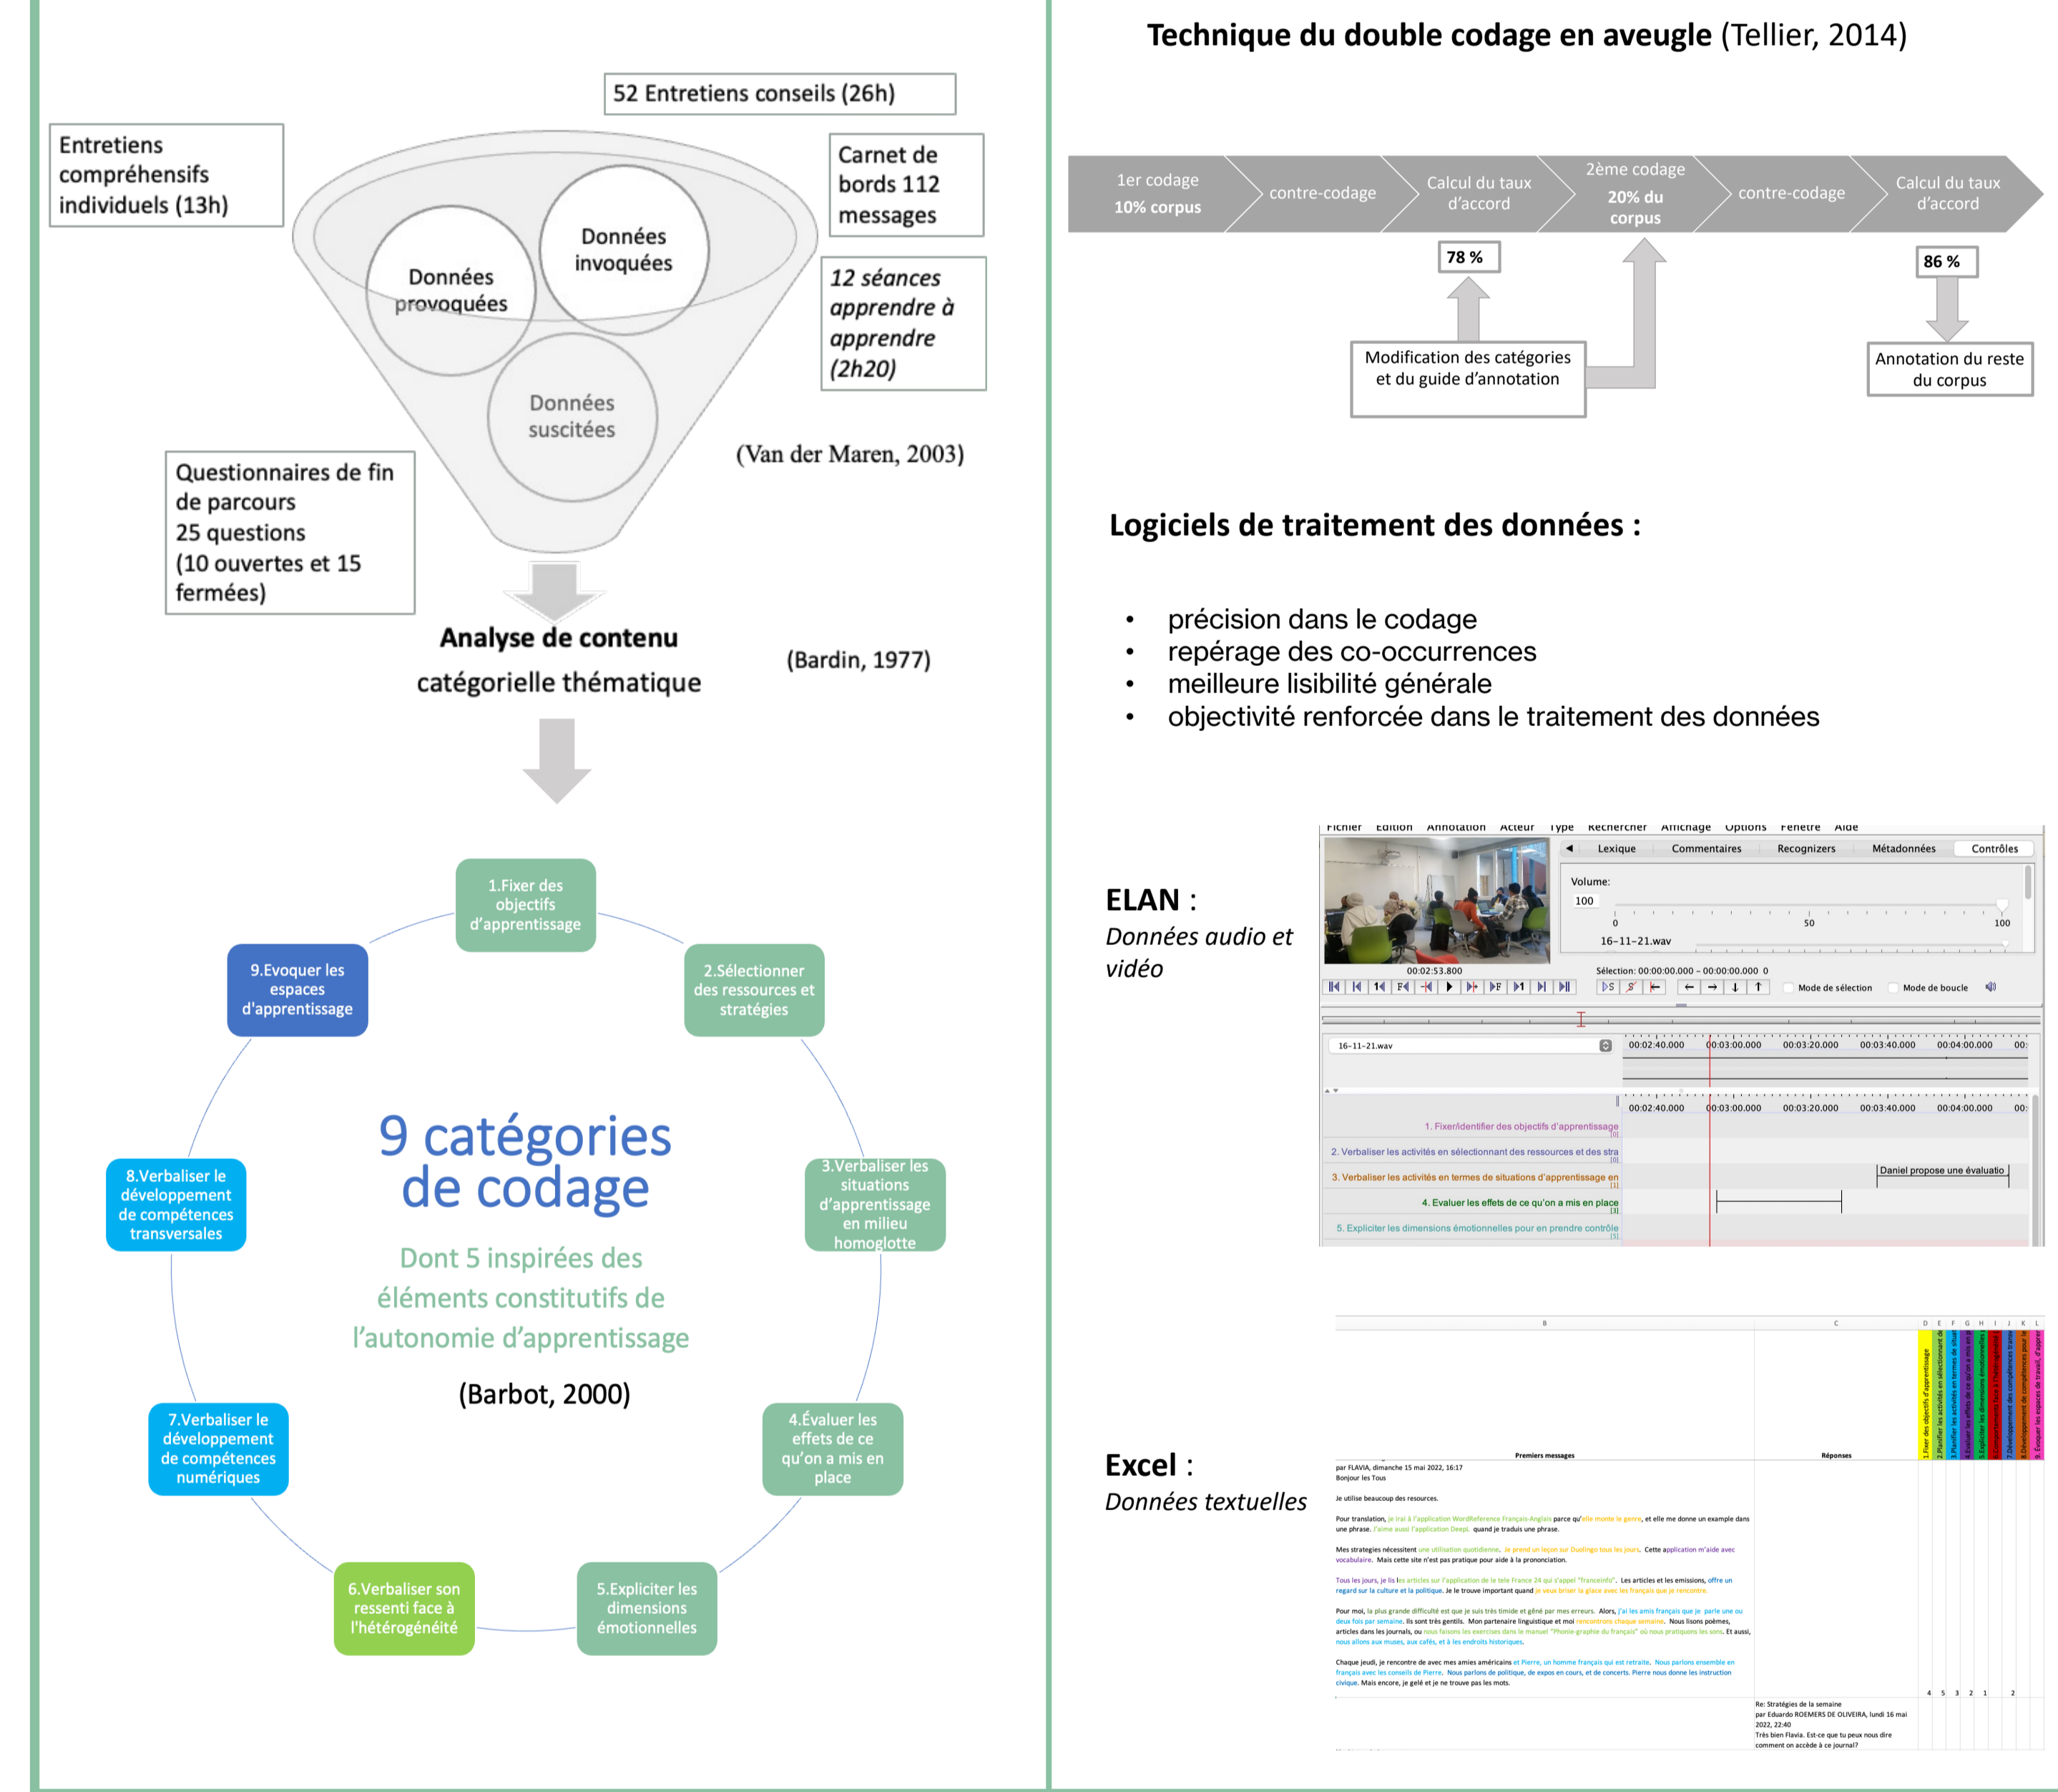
52 Entretiens conseils (26h)

Entretiens compréhensifs individuels (13h)

Carnet de bords 112 messages

12 séances apprendre à apprendre (2h20)

Données provoquées

Données invoquées

Données suscitées

(Van der Maren, 2003)

Questionnaires de fin de parcours 25 questions (10 ouvertes et 15 fermées)

Analyse de contenu
catégorielle thématique

(Bardin, 1977)

1.Fixer des objectifs d'apprentissage

2.Sélectionner des ressources et stratégies

3.Verbaliser les situations d'apprentissage en milieu homoglotte

4.Évaluer les effets de ce qu'on a mis en place

5.Expliciter les dimensions émotionnelles

6.Verbaliser son ressenti face à l'hétérogénéité

7.Verbaliser le développement de compétences numériques

8.Verbaliser le développement de compétences transversales

9.Evoquer les espaces d'apprentissage

9 catégories de codage

Dont 5 inspirées des éléments constitutifs de l'autonomie d'apprentissage

(Barbot, 2000)

**Technique du double codage en aveugle** (Tellier, 2014)

1er codage
10% corpus

contre-codage

Calcul du taux d'accord

2ème codage
20% du corpus

contre-codage

Calcul du taux d'accord

78 %

Modification des catégories et du guide d'annotation

86 %

Annotation du reste du corpus

**Logiciels de traitement des données :**

• précision dans le codage
• repérage des co-occurrences
• meilleure lisibilité générale
• objectivité renforcée dans le traitement des données

**ELAN :**
*Données audio et vidéo*

Fichier Edition Annotation Acteur Type Rechercher Affichage Options Fenêtre Aide

Lexique Commentaires Recognizers Métadonnées Contrôles

Volume:
100
0 50 100
16-11-21.wav

00:02:53.800
Sélection: 00:00:00.000 - 00:00:00.000 0
Mode de sélection Mode de boucle

16-11-21.wav
00:02:40.000 00:03:00.000 00:03:20.000 00:03:40.000 00:04:00.000

1. Fixer/identifier des objectifs d'apprentissage
2. Verbaliser les activités en sélectionnant des ressources et des stra
3. Verbaliser les activités en termes de situations d'apprentissage en
4. Evaluer les effets de ce qu'on a mis en place
5. Expliciter les dimensions émotionnelles pour en prendre contrôle
Daniel propose une évaluatio

**Excel :**
*Données textuelles*

Premiers messages
Réponses

par FLAVIA, dimanche 15 mai 2022, 16:17
Bonjour les Tous

Je utilise beaucoup des resources.

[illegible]

Re: Stratégies de la semaine
par Eduardo ROEMERS DE OLIVEIRA, lundi 16 mai 2022, 22:40
Très bien Flavia. Est-ce que tu peux nous dire comment on accède à ce journal?